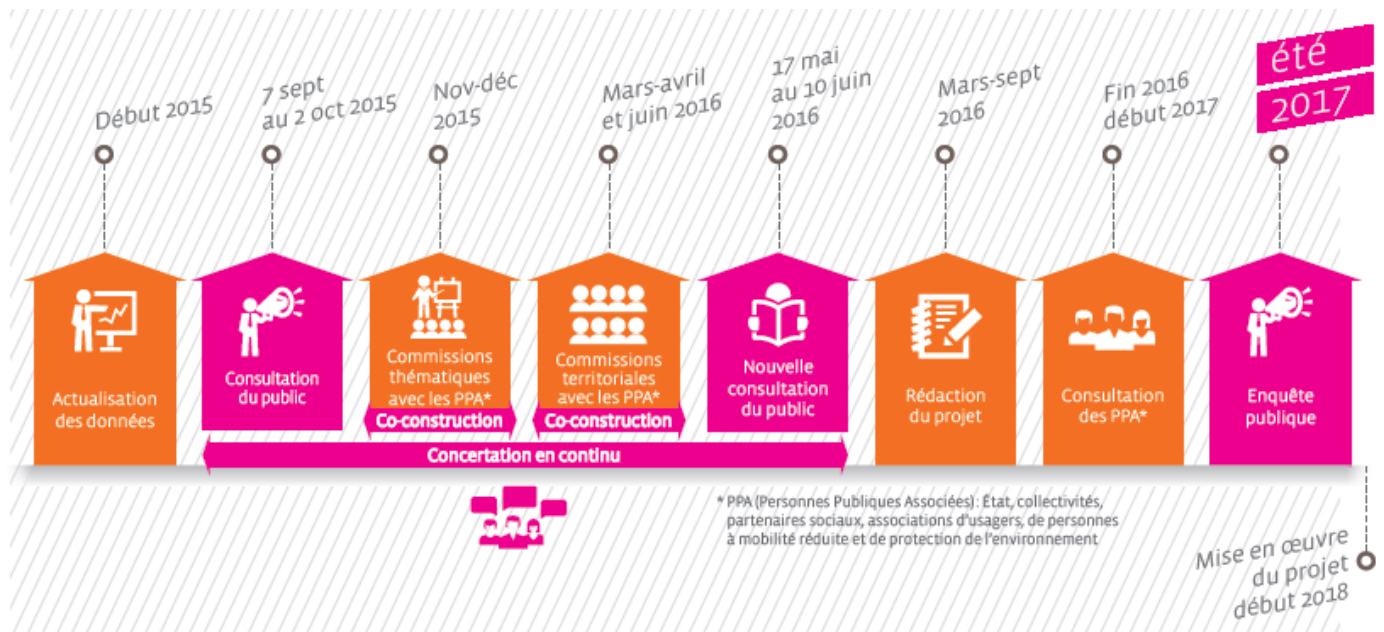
Début 2015

7 sept au 2 oct 2015

Nov-déc 2015

Mars-avril et juin 2016

17 mai au 10 juin 2016

Mars-sept 2016

Fin 2016 début 2017

été 2017

Actualisation des données

Consultation du public

Commissions thématiques avec les PPA*

Co-construction

Commissions territoriales avec les PPA*

Co-construction

Nouvelle consultation du public

Rédaction du projet

Consultation des PPA*

Enquête publique

Concertation en continu

* PPA (Personnes Publiques Associées) : État, collectivités, partenaires sociaux, associations d'usagers, de personnes à mobilité réduite et de protection de l'environnement

Mise en œuvre du projet début 2018